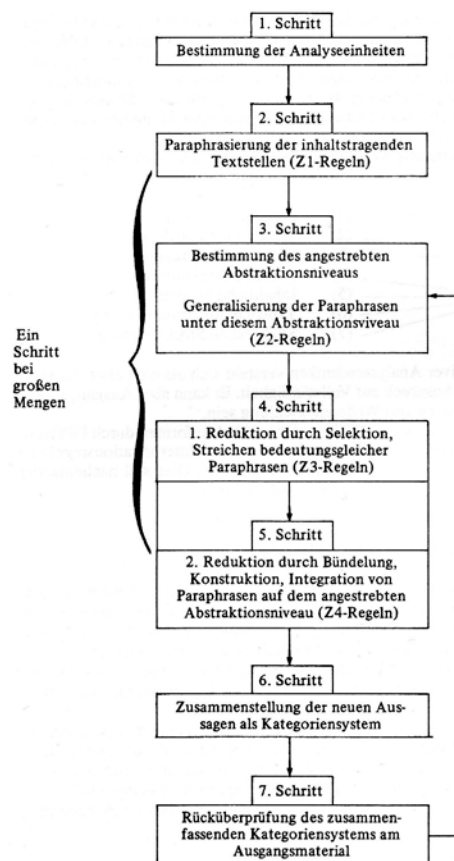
1. Schritt

Bestimmung der Analyseeinheiten

2. Schritt

Paraphrasierung der inhaltstragenden Textstellen (Z1-Regeln)

Ein Schritt bei großen Mengen

3. Schritt

Bestimmung des angestrebten Abstraktionsniveaus

Generalisierung der Paraphrasen unter diesem Abstraktionsviveau (Z2-Regeln)

4. Schritt

1. Reduktion durch Selektion, Streichen bedeutungsgleicher Paraphrasen (Z3-Regeln)

5. Schritt

2. Reduktion durch Bündelung, Konstruktion, Integration von Paraphrasen auf dem angestrebten Abstraktionsniveau (Z4-Regeln)

6. Schritt

Zusammenstellung der neuen Aussagen als Kategoriensystem

7. Schritt

Rücküberprüfung des zusammenfassenden Kategoriensystems am Ausgangsmaterial